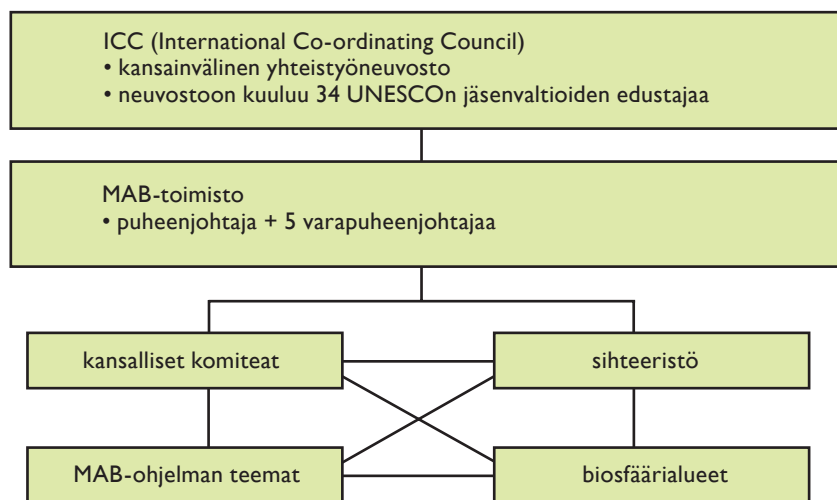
ICC (International Co-ordinating Council)
• kansainvälinen yhteistyöneuvosto
• neuvostoon kuuluu 34 UNESCOn jäsenvaltioiden edustajaa

MAB-toimisto
• puheenjohtaja + 5 varapuheenjohtajaa

kansalliset komiteat

sihteeristö

MAB-ohjelman teemat

biosfäärialueet